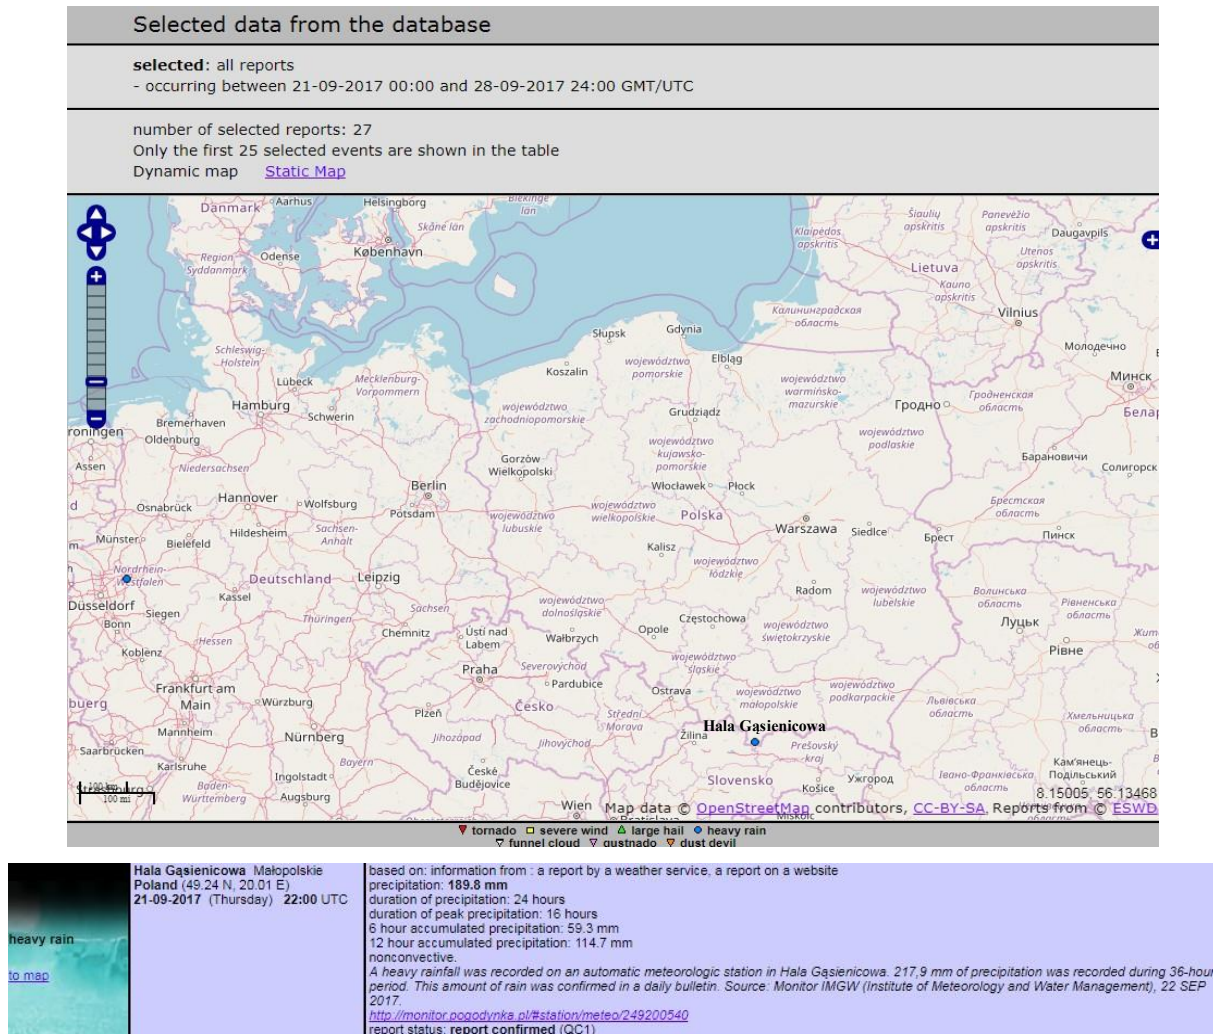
Selected data from the database

**selected:** all reports
- occurring between 21-09-2017 00:00 and 28-09-2017 24:00 GMT/UTC

number of selected reports: 27
Only the first 25 selected events are shown in the table
Dynamic map Static Map

Danmark Aarhus Helsingborg Skåne län Blekinge län Šiaulių apskritis Panevėžio apskritis Daugavpils Klaipėdos apskritis Utenos apskritis Region Syddanmark Odense København Lietuva Kauno apskritis Калининградская область Vilnius Schleswig-Holstein Slupsk Gdynia Молодечно Lübeck Mecklenburg-Vorpommern Koszalin województwo pomorskie Elbląg województwo warmińsko-mazurskie Минск Hamburg Schwerin Гродно Гродненская область Бела Bremerhaven województwo zachodniopomorskie Grudziądz Oldenburg województwo podlaskie roningen województwo kujawsko-pomorskie Assen Niedersachsen Gorzów Wielkopolski Барановичи Солигорск Hannover Wolfsburg Berlin Włocławek Płock Osnabrück Potsdam województwo lubuskie województwo wielkopolskie Polska Брестская область Münster Bielefeld Hildesheim Sachsen-Anhalt Warszawa Siedlce Брест Пинск Kalisz województwo łódzkie Nordrhein-Westfalen Deutschland Leipzig Radom województwo lubelskie Волинська область Рівненська область Düsseldorf Kassel województwo dolnośląskie Siegen Sachsen Częstochowa Bonn Thüringen Chemnitz Ústí nad Labem Wałbrzych Opole województwo świętokrzyskie Луцьк Hessen Koblenz województwo śląskie Рівне Praha Severovýchod Frankfurt am Main Pardubice Ostrava województwo małopolskie województwo podkarpackie Львівська область Würzburg Česko Střední Morava Plzeň Hala Gąsienicowa Хмельницька область Mannheim Nürnberg Jihozápad Jihovýchod Žilina Prešovský kraj Saarbrücken Bayern Karlsruhe České Budějovice Kam'янець-Подільський Ingolstadt Slovensko Košice Ужгород Івано-Франківська область Baden-Württemberg Augsburg Strasbourg Wien Miskolc 100 km 100 mi 8.15005, 56.13468
Map data © OpenStreetMap contributors, CC-BY-SA, Reports from © ESWD

▼ tornado □ severe wind △ large hail ● heavy rain
▽ funnel cloud ▽ gustnado ▽ dust devil

heavy rain
to map

**Hala Gąsienicowa** Małopolskie
**Poland** (49.24 N, 20.01 E)
**21-09-2017** (Thursday) **22:00** UTC

based on: information from : a report by a weather service, a report on a website
precipitation: **189.8 mm**
duration of precipitation: 24 hours
duration of peak precipitation: 16 hours
6 hour accumulated precipitation: 59.3 mm
12 hour accumulated precipitation: 114.7 mm
nonconvective.
*A heavy rainfall was recorded on an automatic meteorologic station in Hala Gąsienicowa. 217,9 mm of precipitation was recorded during 36-hour period. This amount of rain was confirmed in a daily bulletin. Source: Monitor IMGW (Institute of Meteorology and Water Management), 22 SEP 2017.*
*http://monitor.pogodynka.pl/#station/meteo/249200540*
report status: **report confirmed** (QC1)